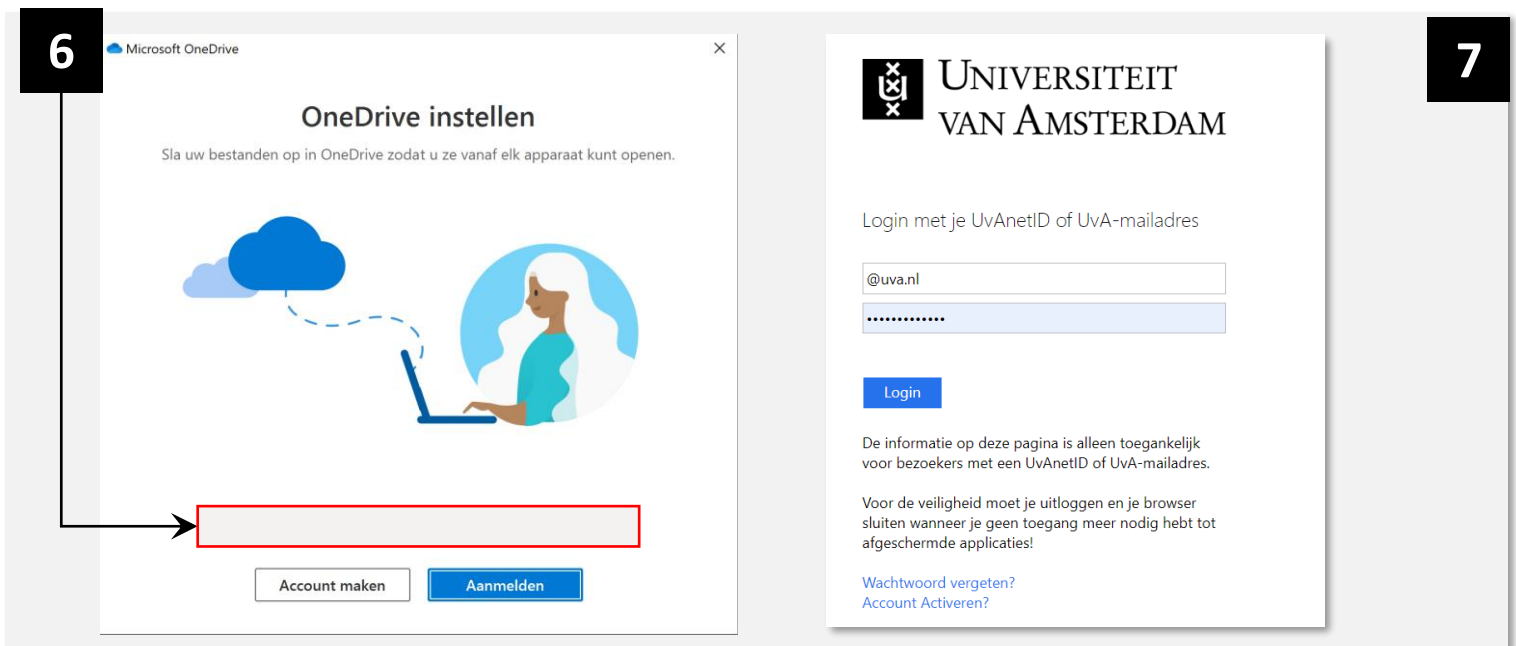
6

Microsoft OneDrive

×

OneDrive instellen

Sla uw bestanden op in OneDrive zodat u ze vanaf elk apparaat kunt openen.

Account maken

Aanmelden

UNIVERSITEIT VAN AMSTERDAM

Login met je UvAnetID of UvA-mailadres

@uva.nl

•••••••••••••

Login

De informatie op deze pagina is alleen toegankelijk voor bezoekers met een UvAnetID of UvA-mailadres.

Voor de veiligheid moet je uitloggen en je browser sluiten wanneer je geen toegang meer nodig hebt tot afgeschermde applicaties!

Wachtwoord vergeten?
Account Activeren?

7